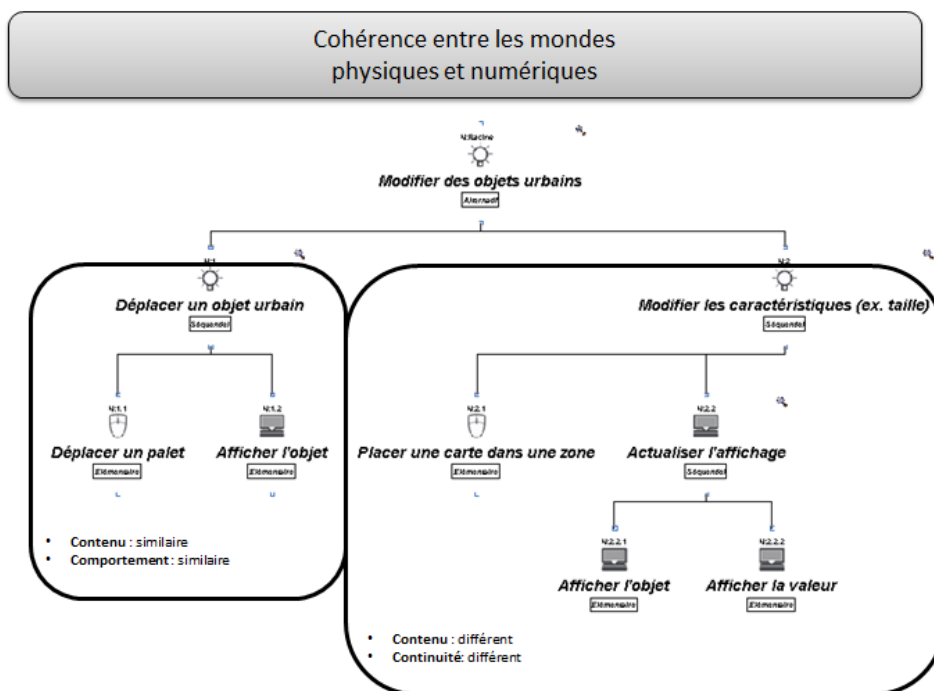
Cohérence entre les mondes physiques et numériques

N:Racine
Modifier des objets urbains
Alternatif

N:1
Déplacer un objet urbain
Séquentiel

N:1.1
Déplacer un palet
Elémentaire

N:1.2
Afficher l'objet
Elémentaire

• Contenu : similaire
• Comportement : similaire

N:2
Modifier les caractéristiques (ex. taille)
Séquentiel

N:2.1
Placer une carte dans une zone
Elémentaire

N:2.2
Actualiser l'affichage
Séquentiel

N:2.2.1
Afficher l'objet
Elémentaire

N:2.2.2
Afficher la valeur
Elémentaire

• Contenu : différent
• Continuité: différent